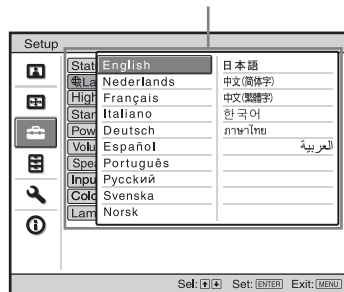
Setup

Stat
La
High
Stan
Pow
Volu
Spe
Inpu
Colo
Lam

English
Nederlands
Français
Italiano
Deutsch
Español
Português
Русский
Svenska
Norsk

日本語
中文(简体字)
中文(繁體字)
한국어
ภาษาไทย
العربية

Sel: Set: ENTER Exit: MENU